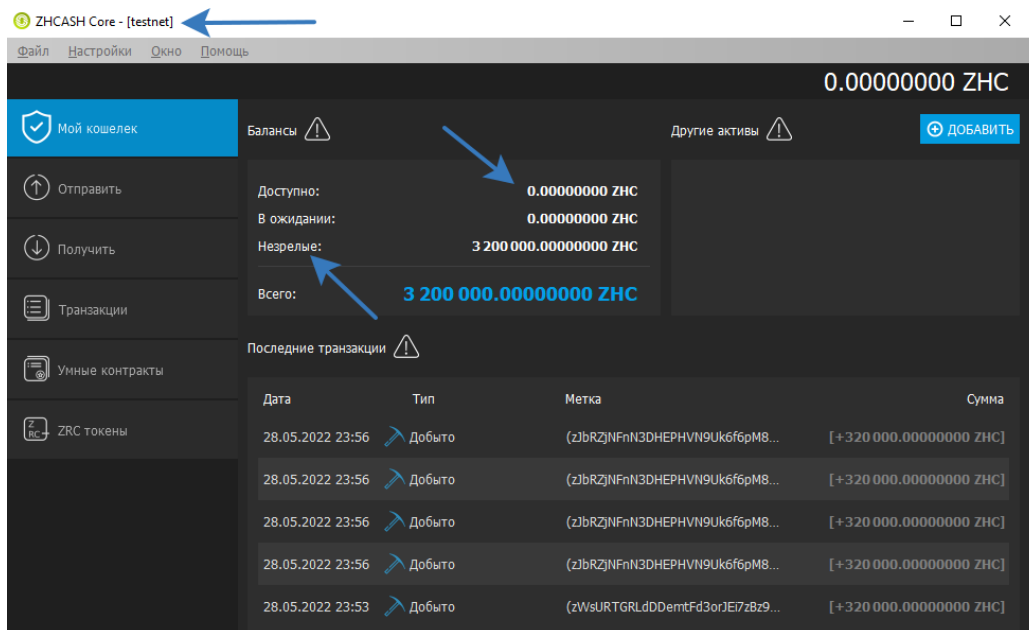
ZHCASH Core - [testnet]

Файл Настройки Окно Помощь

0.00000000 ZHC

Мой кошелек
Отправить
Получить
Транзакции
Умные контракты
ZRC токены

Балансы

Доступно: 0.00000000 ZHC
В ожидании: 0.00000000 ZHC
Незрелые: 3 200 000.00000000 ZHC
Всего: 3 200 000.00000000 ZHC

Другие активы

ДОБАВИТЬ

Последние транзакции

| Дата | Тип | Метка | Сумма |
|---|---|---|---|
| 28.05.2022 23:56 | Добыто | (zJbRZJNFnN3DHEPHVN9Uk6f6pM8... | [+320 000.00000000 ZHC] |
| 28.05.2022 23:56 | Добыто | (zJbRZJNFnN3DHEPHVN9Uk6f6pM8... | [+320 000.00000000 ZHC] |
| 28.05.2022 23:56 | Добыто | (zJbRZJNFnN3DHEPHVN9Uk6f6pM8... | [+320 000.00000000 ZHC] |
| 28.05.2022 23:56 | Добыто | (zJbRZJNFnN3DHEPHVN9Uk6f6pM8... | [+320 000.00000000 ZHC] |
| 28.05.2022 23:53 | Добыто | (zWsURTGRLdDDemtFd3orJEi7zBz9... | [+320 000.00000000 ZHC] |